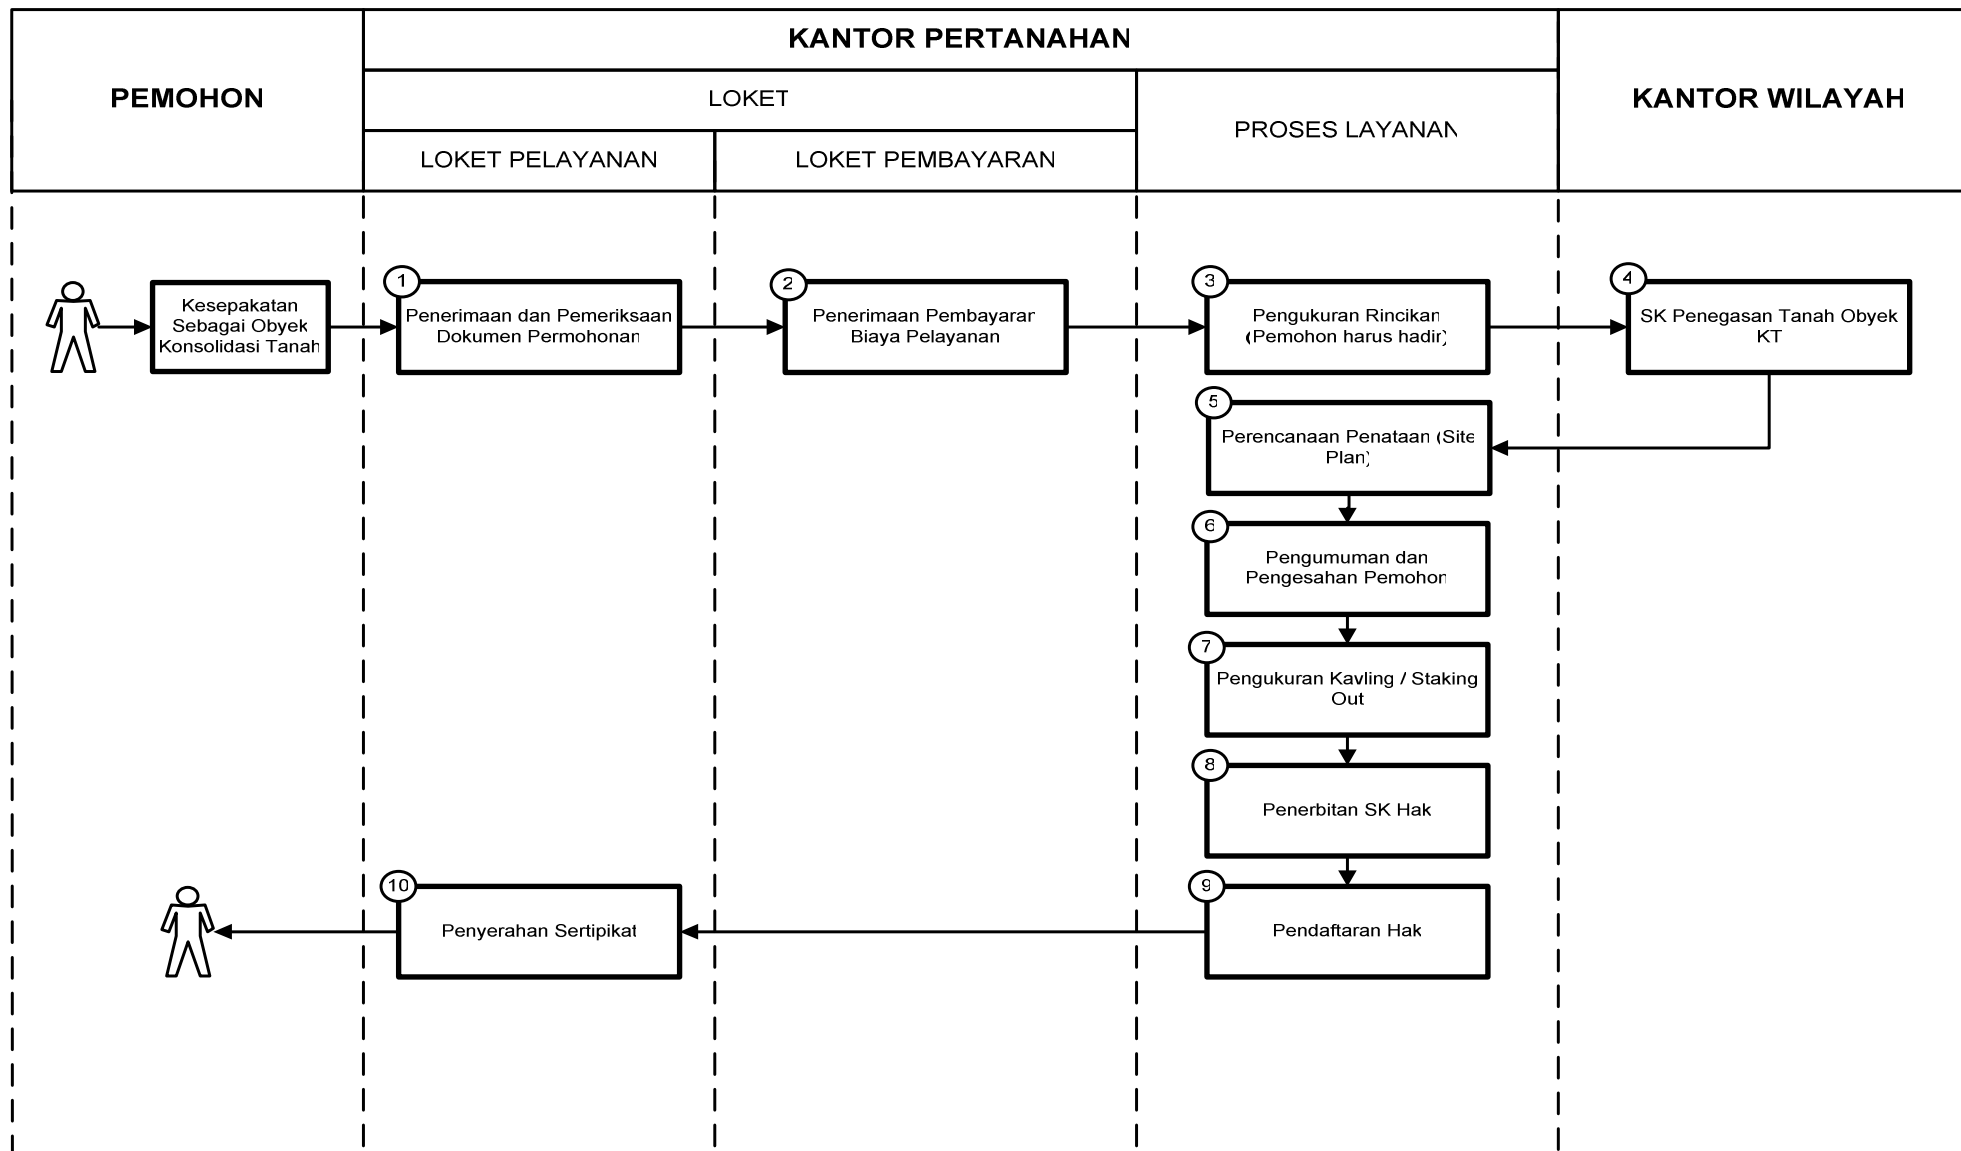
PEMOHON

KANTOR PERTANAHAN

LOKET

LOKET PELAYANAN

LOKET PEMBAYARAN

PROSES LAYANAN

KANTOR WILAYAH

Kesepakatan Sebagai Obyek Konsolidasi Tanah

1 Penerimaan dan Pemeriksaan Dokumen Permohonan

2 Penerimaan Pembayaran Biaya Pelayanan

3 Pengukuran Rincikan (Pemohon harus hadir)

4 SK Penegasan Tanah Obyek KT

5 Perencanaan Penataan (Site Plan)

6 Pengumuman dan Pengesahan Pemohon

7 Pengukuran Kavling / Staking Out

8 Penerbitan SK Hak

9 Pendaftaran Hak

10 Penyerahan Sertipikat